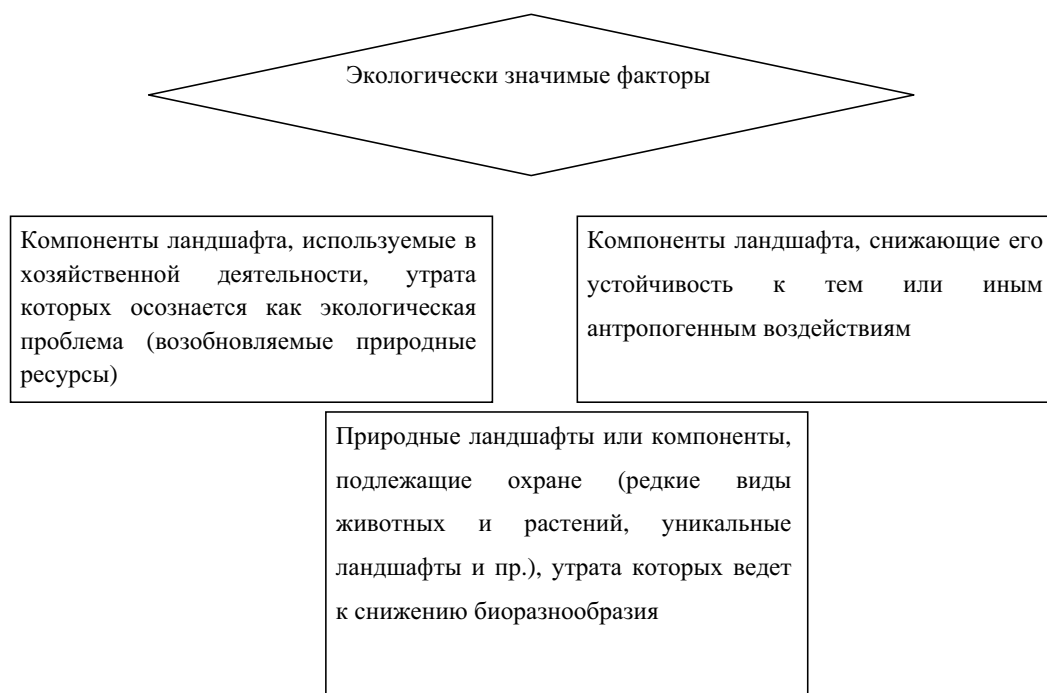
Экологически значимые факторы

Компоненты ландшафта, используемые в хозяйственной деятельности, утрата которых осознается как экологическая проблема (возобновляемые природные ресурсы)

Компоненты ландшафта, снижающие его устойчивость к тем или иным антропогенным воздействиям

Природные ландшафты или компоненты, подлежащие охране (редкие виды животных и растений, уникальные ландшафты и пр.), утрата которых ведет к снижению биоразнообразия